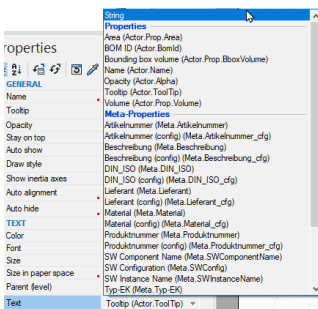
Properties

GENERAL
Name
Tooltip
Opacity
Stay on top
Auto show
Draw style
Show inertia axes
Auto alignment
Auto hide
TEXT
Color
Font
Size
Size in paper space
Parent (level)
Text

String
Properties
Area (Actor.Prop.Area)
BOM ID (Actor.BomId)
Bounding box volume (Actor.Prop.BboxVolume)
Name (Actor.Name)
Opacity (Actor.Alpha)
Tooltip (Actor.ToolTip)
Volume (Actor.Prop.Volume)
Meta-Properties
Artikelnummer (Meta.Artikelnummer)
Artikelnummer (config) (Meta.Artikelnummer_cfg)
Beschreibung (Meta.Beschreibung)
Beschreibung (config) (Meta.Beschreibung_cfg)
DIN_ISO (Meta.DIN_ISO)
DIN_ISO (config) (Meta.DIN_ISO_cfg)
Lieferant (Meta.Lieferant)
Lieferant (config) (Meta.Lieferant_cfg)
Material (Meta.Material)
Material (config) (Meta.Material_cfg)
Produktnummer (Meta.Produktnummer)
Produktnummer (config) (Meta.Produktnummer_cfg)
SW Component Name (Meta.SWComponentName)
SW Configuration (Meta.SWConfig)
SW Instance Name (Meta.SWInstanceName)
Typ-EK (Meta.Typ-EK)
Tooltip (Actor.ToolTip)